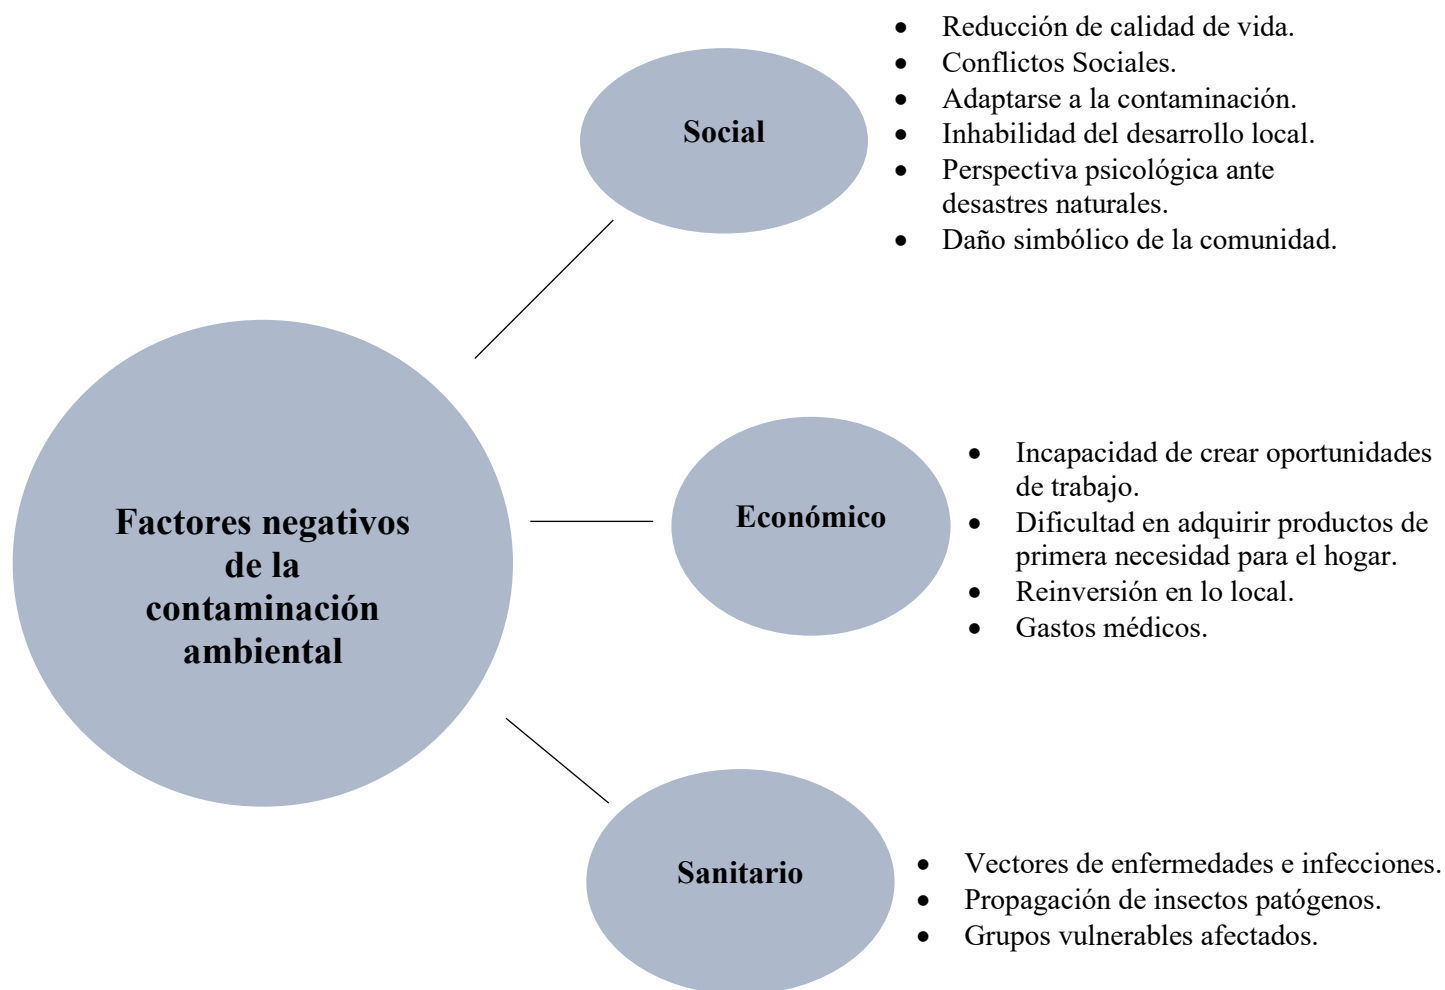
Factores negativos de la contaminación ambiental

Social

- Reducción de calidad de vida.
- Conflictos Sociales.
- Adaptarse a la contaminación.
- Inhabilidad del desarrollo local.
- Perspectiva psicológica ante desastres naturales.
- Daño simbólico de la comunidad.

Económico

- Incapacidad de crear oportunidades de trabajo.
- Dificultad en adquirir productos de primera necesidad para el hogar.
- Reinversión en lo local.
- Gastos médicos.

Sanitario

- Vectores de enfermedades e infecciones.
- Propagación de insectos patógenos.
- Grupos vulnerables afectados.